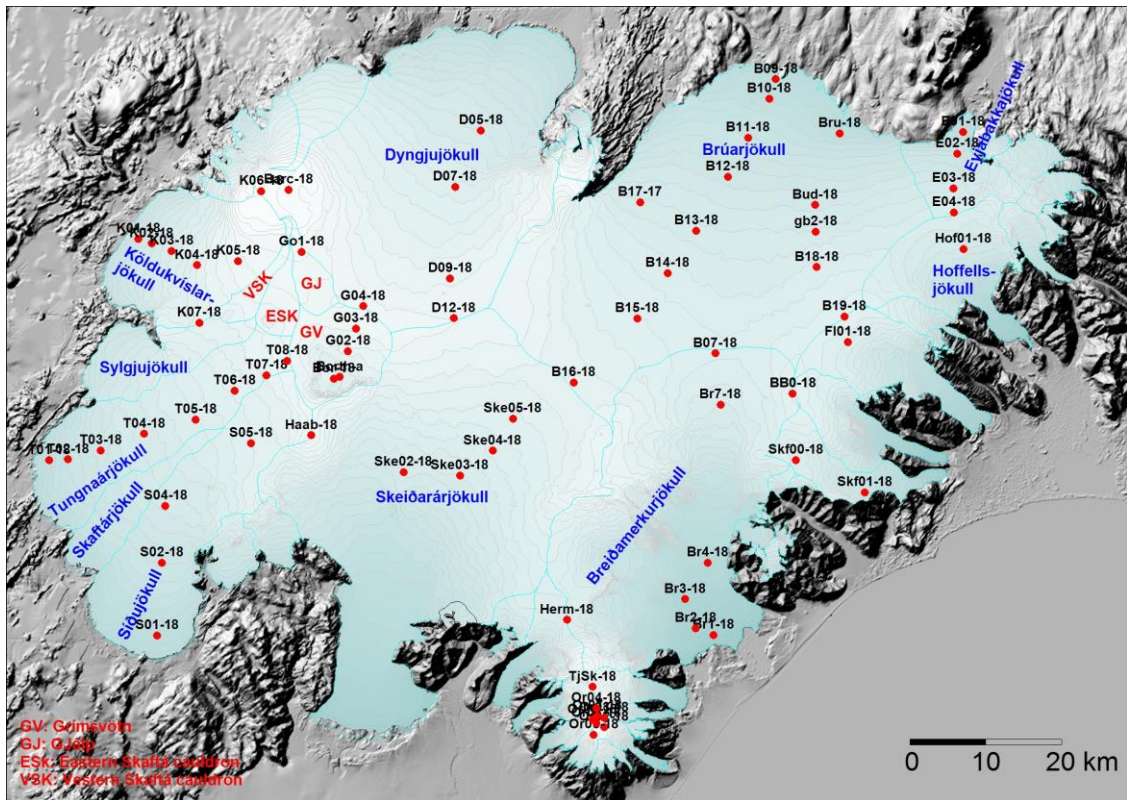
B09-18
B10-18
Eyjabakkajökull
D05-18
Dyngjujökull
B11-18
Brúarjökull
Bru-18
B01-18
E02-18
B12-18
K06-18
Barc-18
D07-18
E03-18
Bud-18
B17-17
E04-18
K01-18
K02-18
K03-18
B13-18
gb2-18
Köldukvíslarjökull
K04-18
K05-18
Go1-18
Hof01-18
GJ
VSK
D09-18
B14-18
B18-18
Hoffellsjökull
G04-18
ESK
K07-18
G03-18
D12-18
B15-18
B19-18
GV
G02-18
FI01-18
T08-18
B07-18
Sylgjujökull
T07-18
Bard
Bartha
B16-18
T06-18
BB0-18
T05-18
Ske05-18
Br7-18
T04-18
S05-18
Haab-18
Ske04-18
T01-18
T02-18
T03-18
Skf00-18
Tungnaárjökull
Ske02-18
Ske03-18
Skf01-18
Skeiðarárjökull
S04-18
Skaftárjökull
Breiðamerkurjökull
S02-18
Br4-18
Síðujökull
Br3-18
S01-18
Herm-18
Br2-18
Br1-18
TjSk-18
Or04-18
Or05-18
GV: Grímsvötn
GJ: Gjálp
ESK: Eastern Skaftá cauldron
VSK: Vestern Skaftá cauldron
0
10
20 km